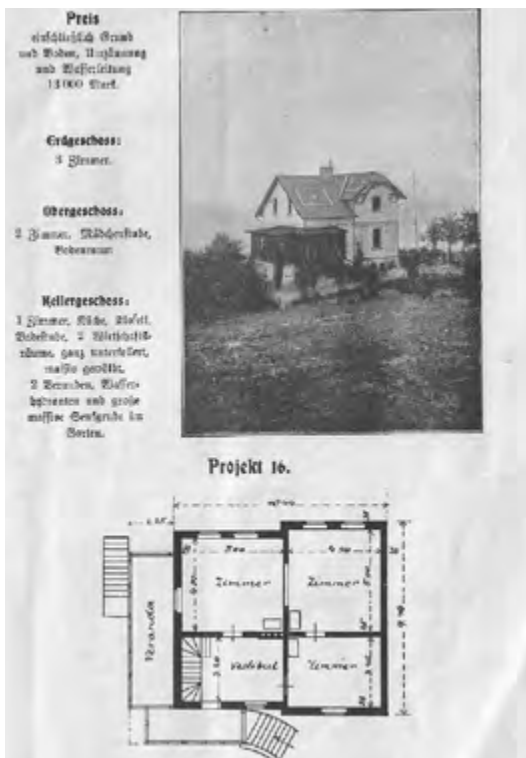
Preis
einschließlich Grund und Boden, Umzäunung und Wasserleitung 13000 Mark.

Erdgeschoss:
3 Zimmer.

Obergeschoss:
2 Zimmer, Mädchenstube, Bodenraum.

Kellergeschoss:
1 Zimmer, Küche, Klosett, Badestube, 2 Wirtschaftsräume, ganz unterkellert, massiv gewölbt.
2 Veranden, Wasserleitung und große massive Senkgrube im Garten.

Projekt 16.

Veranda
Zimmer
Zimmer
Vestibül
Zimmer
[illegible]